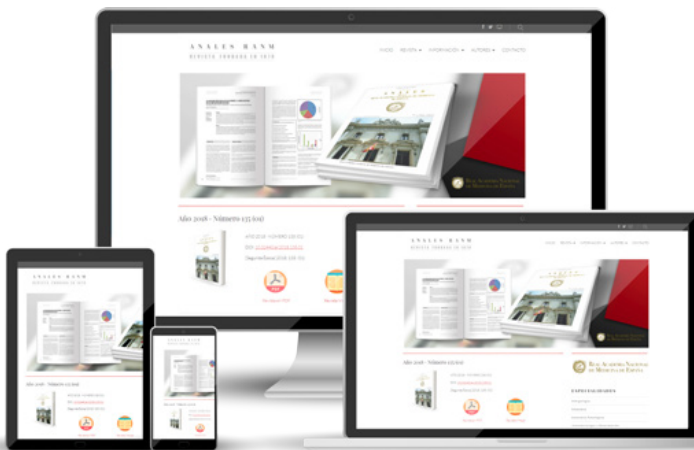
ANALES RANM
REVISTA FUNDADA EN 1879

INICIO REVISTA ▾ INFORMACIÓN ▾ AUTORES ▾ CONTACTO

Año 2018 · Número 135 (01)

ANALES RANM
REVISTA FUNDADA EN 1879

Año 2018 · Número 135 (01)

REAL ACADEMIA NACIONAL DE MEDICINA DE ESPAÑA

ESPECIALIDADES

ANALES RANM

Año 2018 · Número 135 (01)